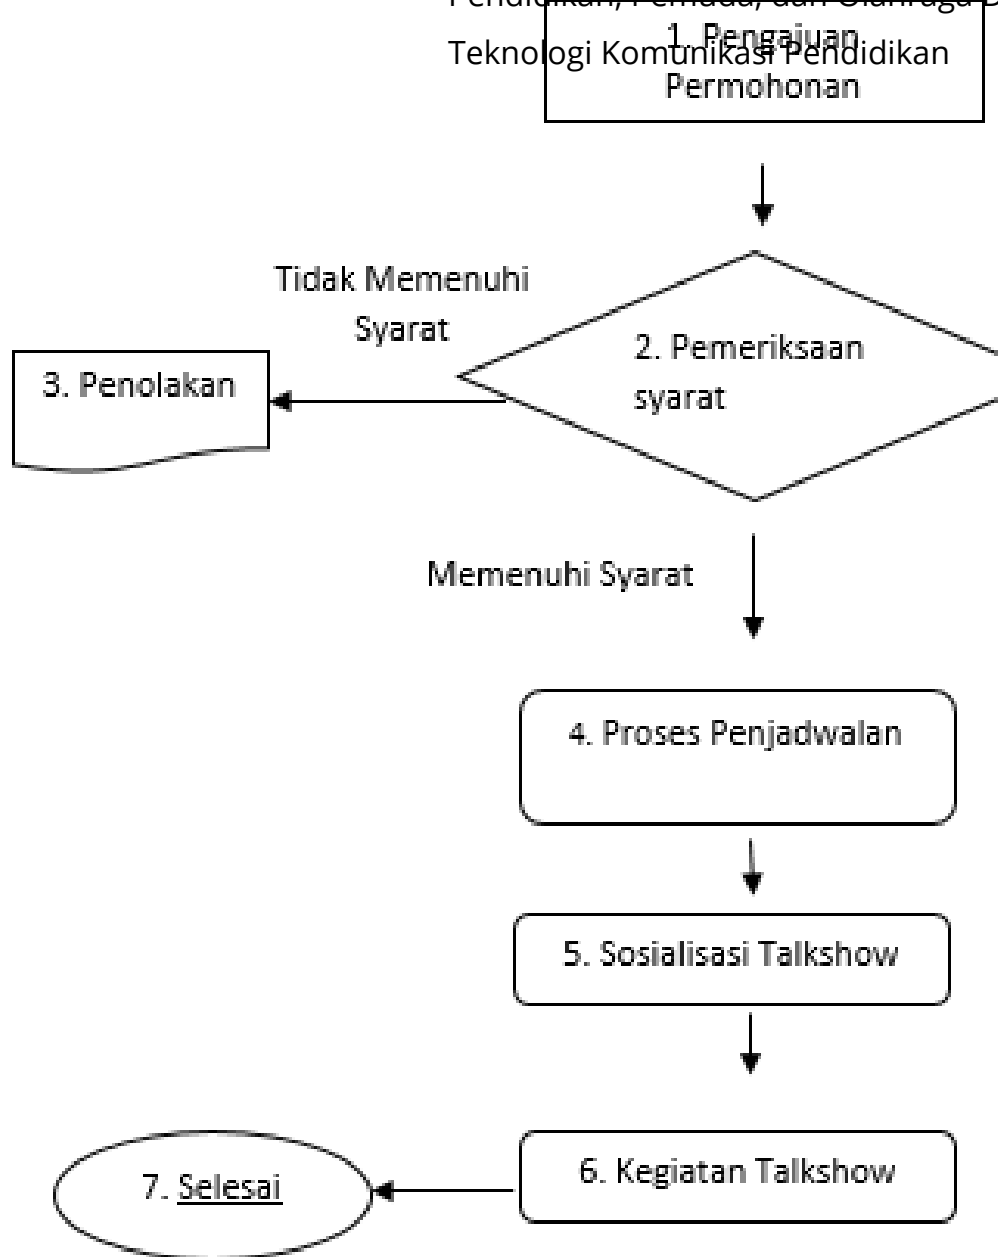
Pendidikan, Pemuda, dan Olahraga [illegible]
Teknologi Komunikasi Pendidikan

1. Pengajuan Permohonan

Tidak Memenuhi Syarat

2. Pemeriksaan syarat

3. Penolakan

Memenuhi Syarat

4. Proses Penjadwalan

5. Sosialisasi Talkshow

6. Kegiatan Talkshow

7. Selesai